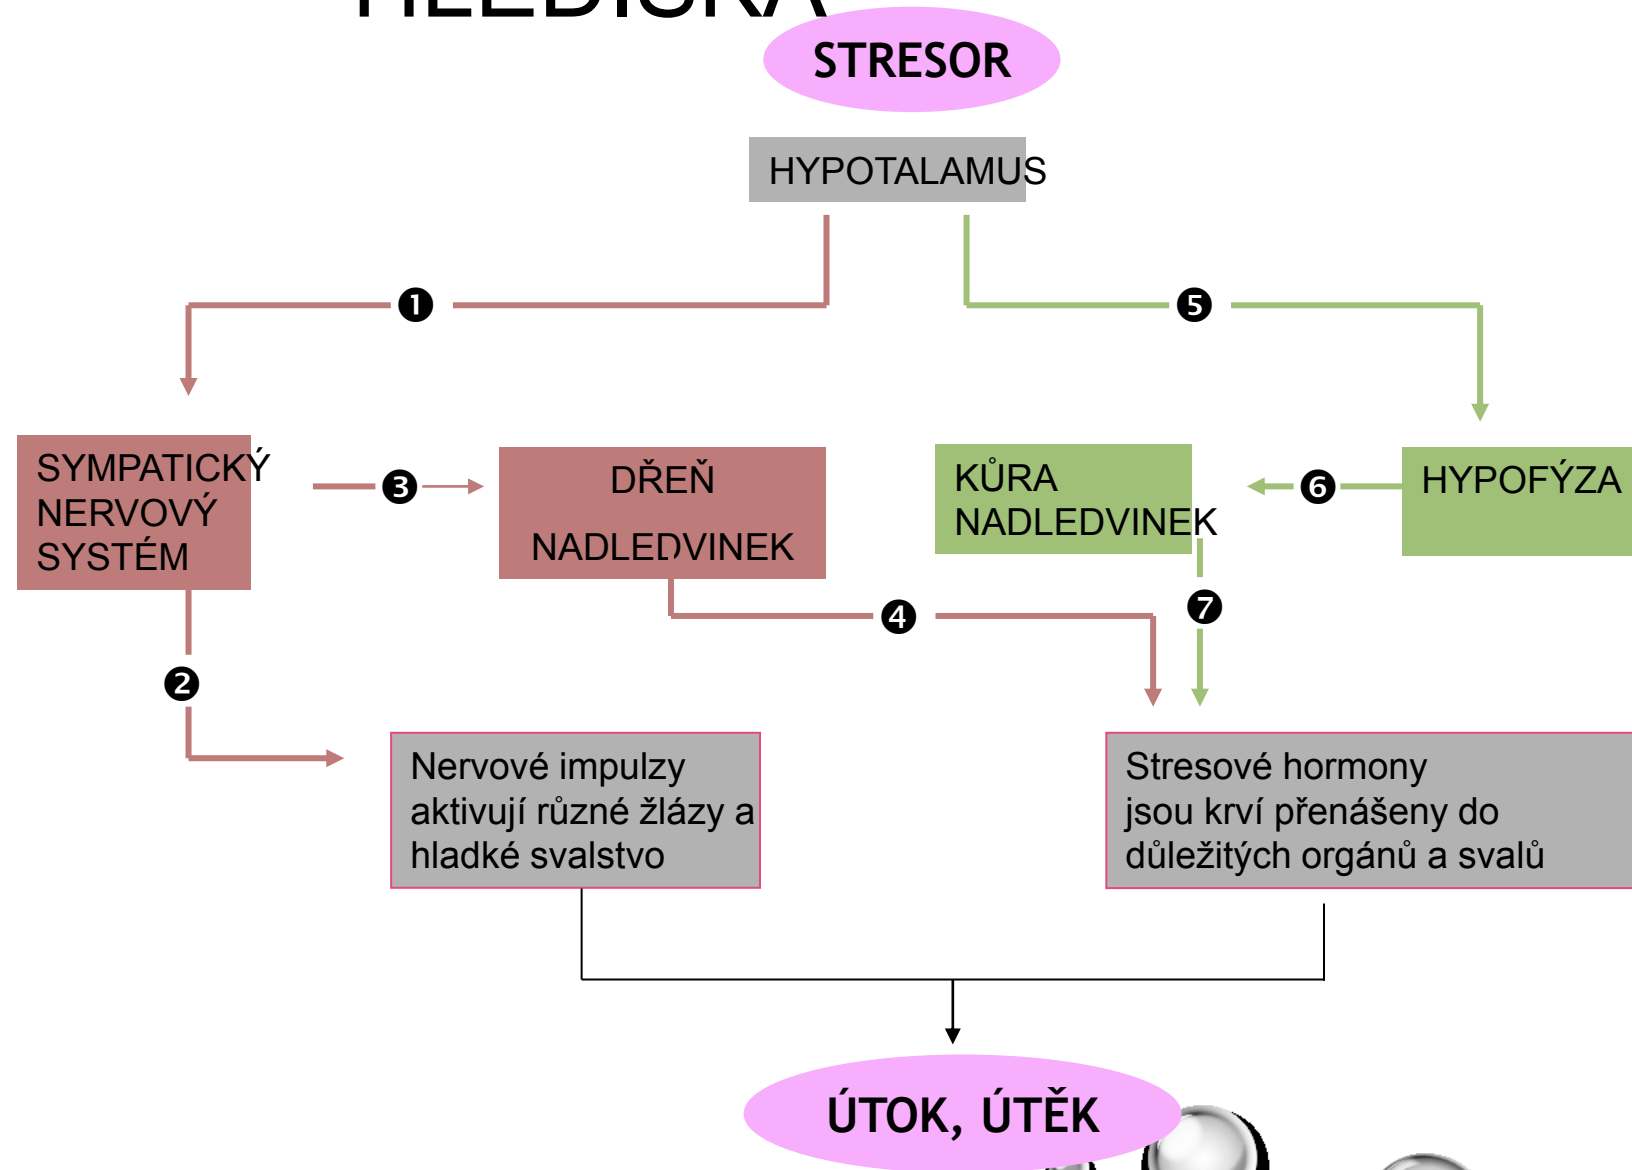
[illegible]

STRESOR

HYPOTALAMUS

❶

❺

SYMPATICKÝ NERVOVÝ SYSTÉM

❸

DŘEŇ NADLEDVINEK

KŮRA NADLEDVINEK

❻

HYPOFÝZA

❹

❼

❷

Nervové impulzy aktivují různé žlázy a hladké svalstvo

Stresové hormony jsou krví přenášeny do důležitých orgánů a svalů

ÚTOK, ÚTĚK